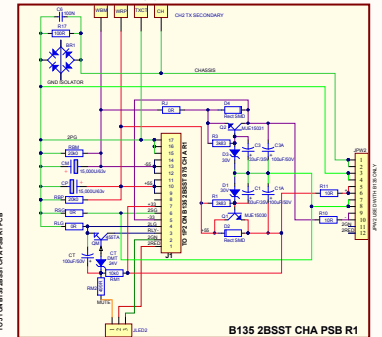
C6
100N
R17
150R
BR1
GND ISOLATOR
WBM
WRP
TXCT
CH
CH2 TX SECONDARY
CHASSIS
2PG
R5M
20k0
CM
10,000uF/63v
CP
10,000uF/63v
R4P
20k0
R4Q
20k0
R4R
-56
+56
-56
+56
CT
100uF/50V
CT2
RM2
20k0
D4
R2
RJ
D4
Q3
MJE15031
R3
5R6D
Q1
D3
39V
C2
100nF
C3A
100uF/50V
C1
100uF/50V
C1A
100uF/50V
R1
3R60
Q7
MJE15030
D2
Rect SMD
17
16
15
14
13
12
11
10
9
8
7
6
5
4
3
2
1
TO 1P2 ON B135 2BSST 876 CH A R1
J1
R11
10R
R10
10R
JPW2
JPW2 USED WITH B135 ONLY
1
2
3
4
5
6
7
8
9
10
B135 2BSST CHA PSB R1